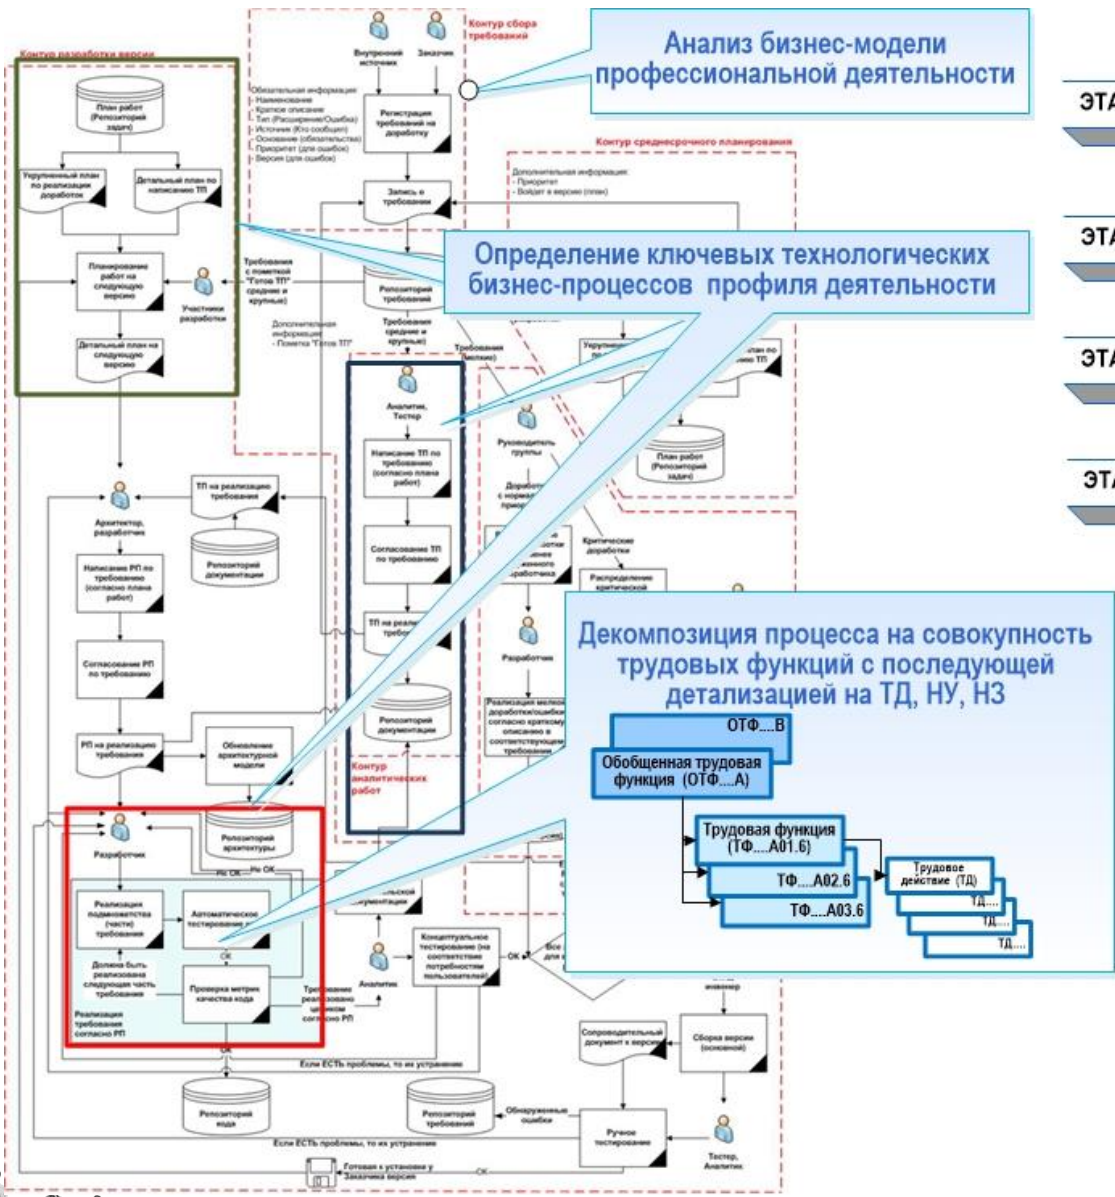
Анализ бизнес-модели профессиональной деятельности

Определение ключевых технологических бизнес-процессов профиля деятельности

Декомпозиция процесса на совокупность трудовых функций с последующей детализацией на ТД, НУ, НЗ

ОТФ....В

Обобщенная трудовая функция (ОТФ....А)

Трудовая функция (ТФ....А01.6)

ТФ....А02.6

ТФ....А03.6

Трудовое действие (ТД)

ТД....

ТД....

ТД....

ЭТА

ЭТА

ЭТА

ЭТА

Контур разработки версии

Контур сбора требований

Внутренние источники

Заказчик

Регистрация требований на доработку

Контур среднесрочного планирования

План работ (Репозиторий задач)

Укрупненный план по реализации доработок

Детальный план по написанию ТП

Запись о требовании

Планирование работ на следующую версию

Участники разработки

Репозиторий требований

Детальный план на следующую версию

Аналитик, Тестер

Написание ТП по требованию (согласно плана работ)

Согласование ТП по требованию

Репозиторий документации

Контур аналитических работ

Руководитель группы

План работ (Репозиторий задач)

Архитектор, разработчик

ТП на реализацию требования

Репозиторий документации

Написание РП по требованию (согласно плана работ)

Согласование РП по требованию

РП на реализацию требования

Обновление архитектурной модели

Репозиторий архитектуры

Разработчик

Реализация подмножества (части) требования

Автоматическое тестирование

Проверка метрик качества кода

Реализация требования согласно РП

Концептуальное тестирование

Аналитик

Сборка версии (основной)

Сопроводительный документ к версии

Репозиторий кода

Репозиторий требований

Ручное тестирование

Тестер, Аналитик

Если ЕСТЬ проблемы, то их устранение

Готовая к установке у Заказчика версия

ОК